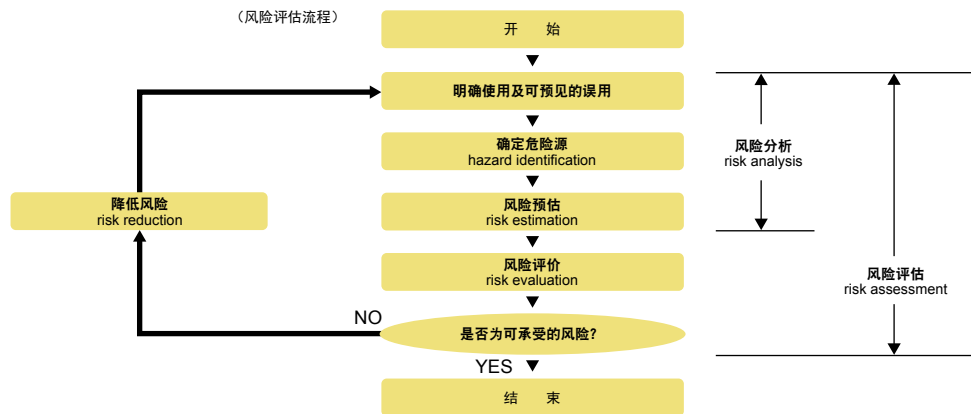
（风险评估流程）

开　始

明确使用及可预见的误用

确定危险源
hazard identification

风险预估
risk estimation

风险评价
risk evaluation

是否为可承受的风险?

NO

YES

结　束

降低风险
risk reduction

风险分析
risk analysis

风险评估
risk assessment